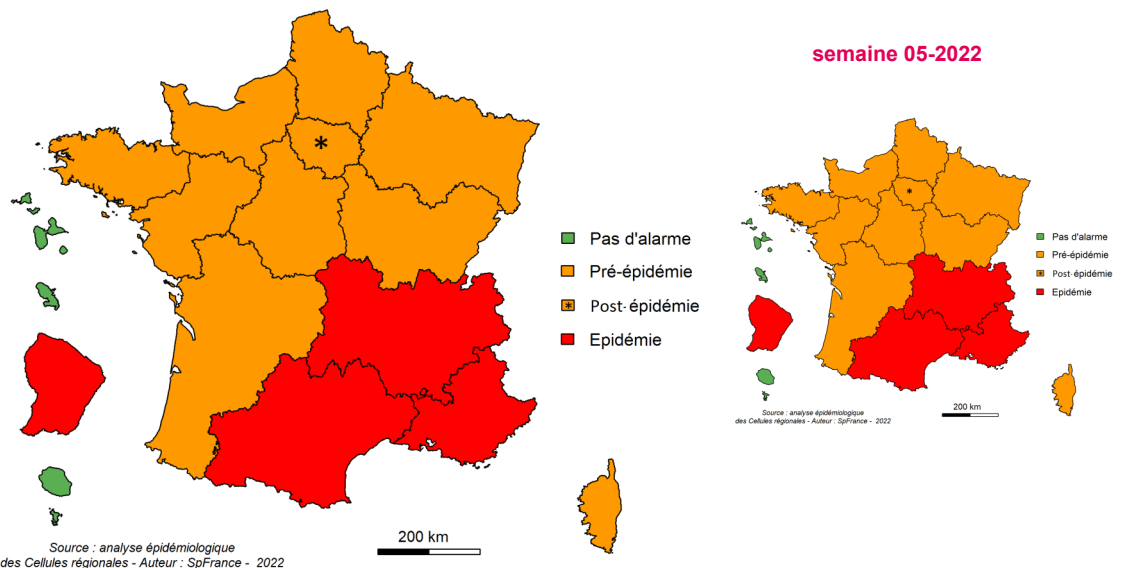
semaine 05-2022

Pas d'alarme
Pré-épidémie
Post-épidémie
Epidémie

200 km

Source : analyse épidémiologique
des Cellules régionales - Auteur : SpFrance - 2022

Pas d'alarme
Pré-épidémie
Post-épidémie
Epidémie

200 km

Source : analyse épidémiologique
des Cellules régionales - Auteur : SpFrance - 2022